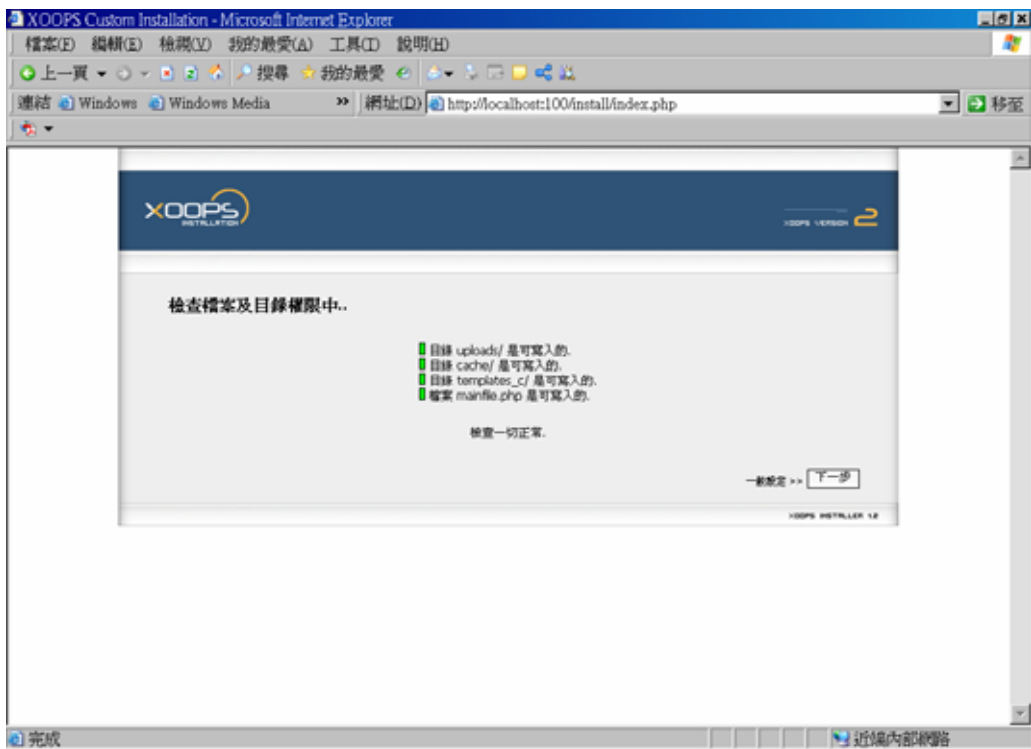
XOOPS Custom Installation - Microsoft Internet Explorer

檔案(F) 編輯(E) 檢視(V) 我的最愛(A) 工具(T) 說明(H)

上一頁 搜尋 我的最愛

連結 Windows Windows Media 網址(D) http://localhost:100/install/index.php 移至

XOOPS INSTALLATION

XOOPS VERSION 2

檢查檔案及目錄權限中..

目錄 uploads/ 是可寫入的.
目錄 cache/ 是可寫入的.
目錄 templates_c/ 是可寫入的.
檔案 mainfile.php 是可寫入的.

檢查一切正常.

一般設定 >> 下一步

XOOPS INSTALLER 1.2

完成 近端內部網路